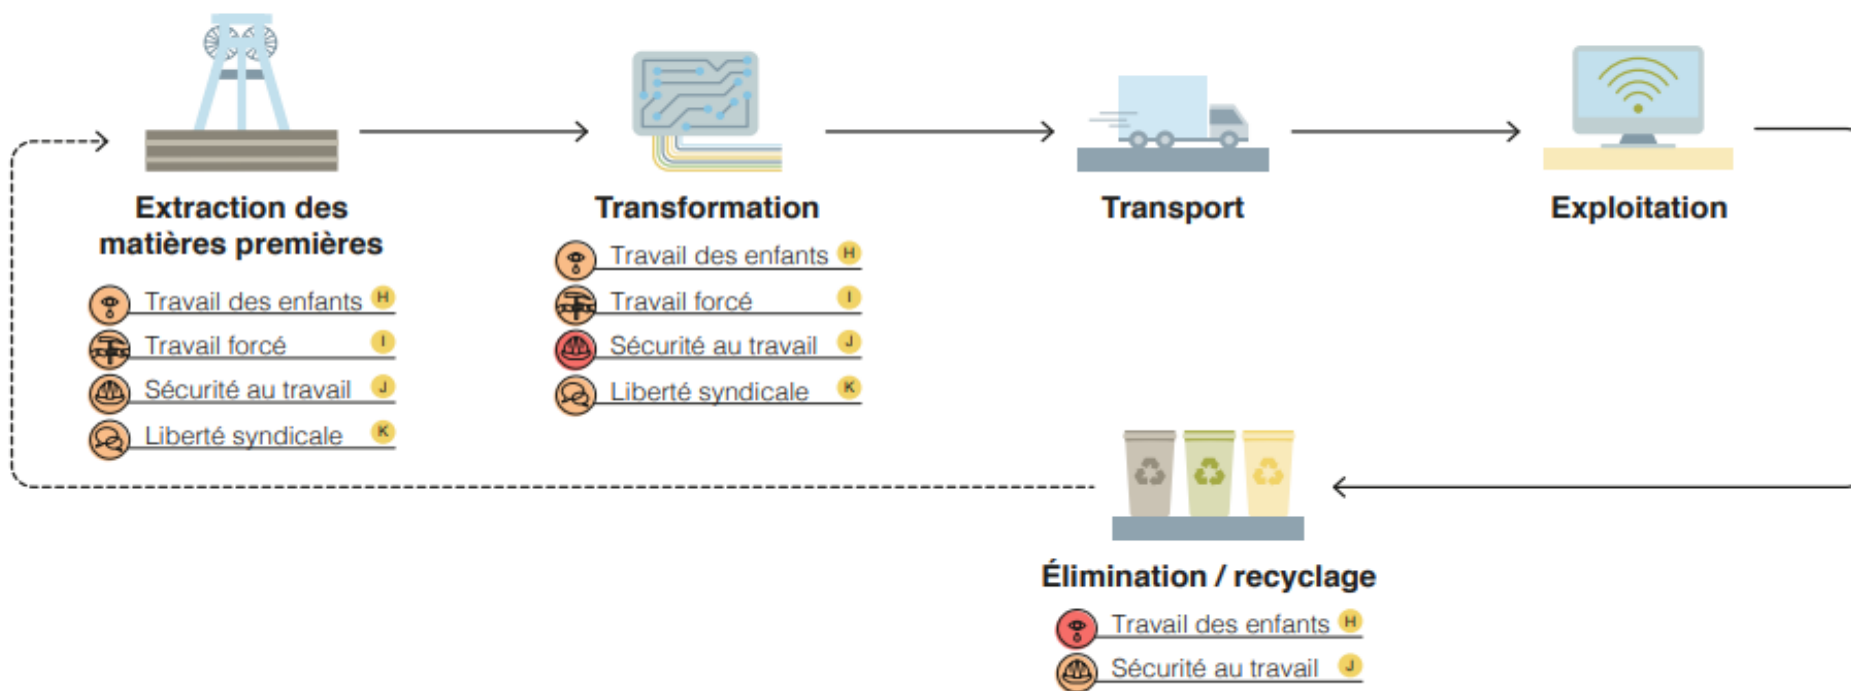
Extraction des matières premières

Travail des enfants H
Travail forcé I
Sécurité au travail J
Liberté syndicale K

Transformation

Travail des enfants H
Travail forcé I
Sécurité au travail J
Liberté syndicale K

Transport

Exploitation

Élimination / recyclage

Travail des enfants H
Sécurité au travail J